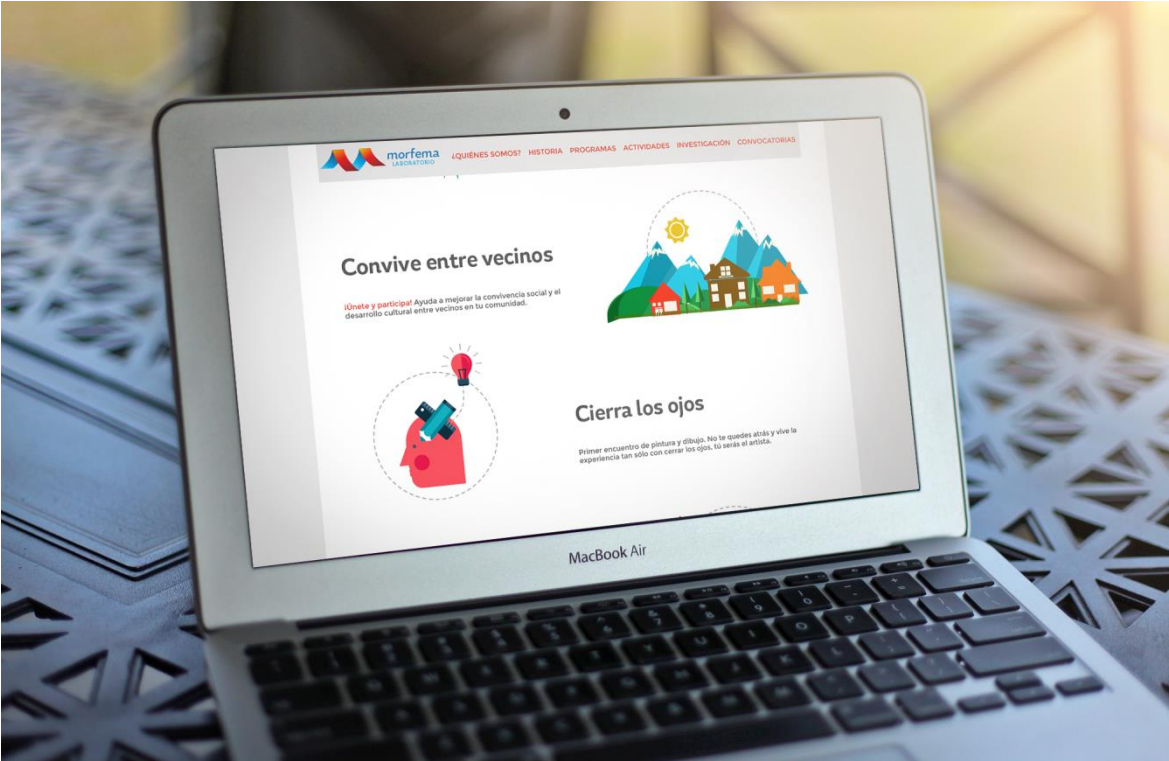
morfema
LABORATORIO

¿QUIÉNES SOMOS? HISTORIA PROGRAMAS ACTIVIDADES INVESTIGACIÓN CONVOCATORIAS

Convive entre vecinos

¡Únete y participa! Ayuda a mejorar la convivencia social y el desarrollo cultural entre vecinos en tu comunidad.

Cierra los ojos

Primer encuentro de pintura y dibujo. No te quedes atrás y vive la experiencia tan sólo con cerrar los ojos, tú serás el artista.

MacBook Air